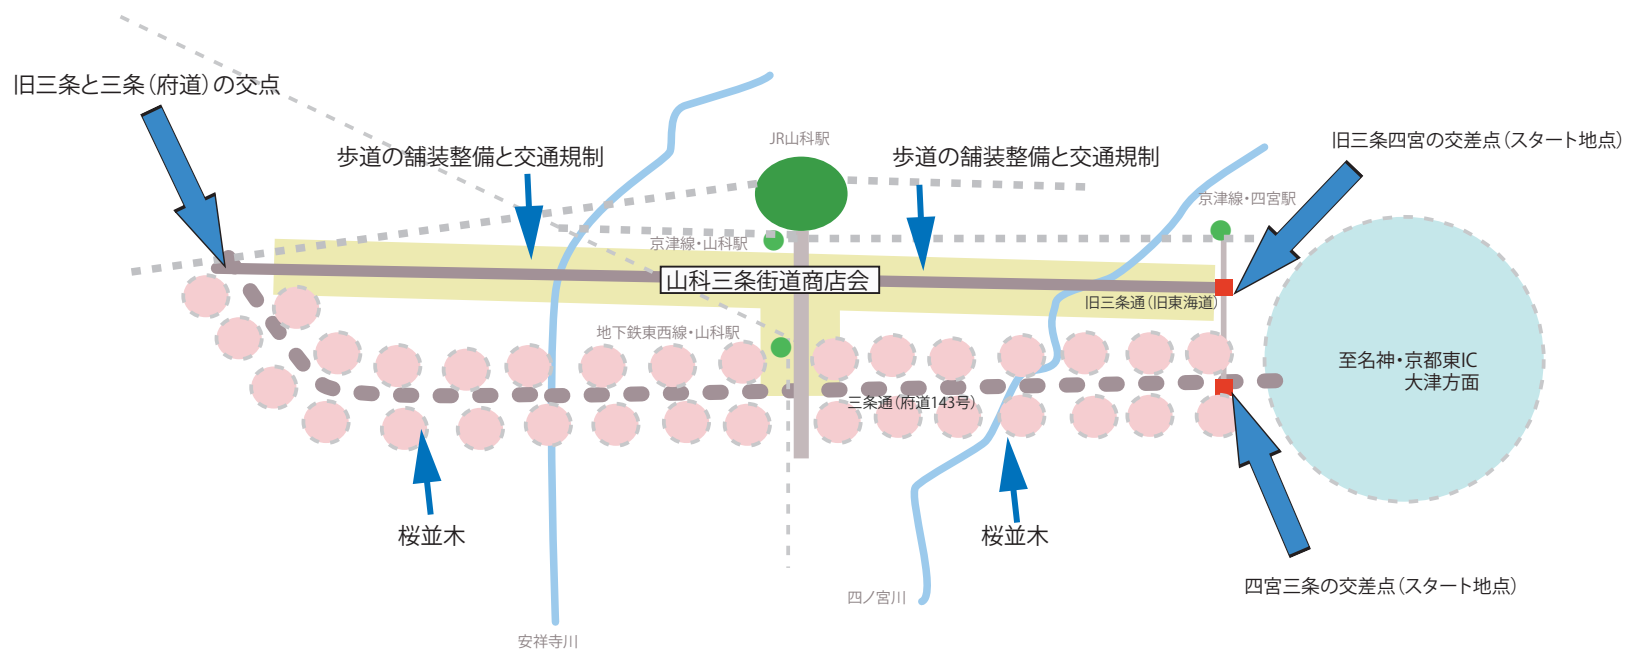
旧三条と三条（府道）の交点

歩道の舗装整備と交通規制

JR山科駅

歩道の舗装整備と交通規制

旧三条四宮の交差点（スタート地点）

京津線・四宮駅

京津線・山科駅

山科三条街道商店会

旧三条通（旧東海道）

地下鉄東西線・山科駅

至名神・京都東IC
大津方面

三条通（府道143号）

桜並木

桜並木

四宮三条の交差点（スタート地点）

四ノ宮川

安祥寺川